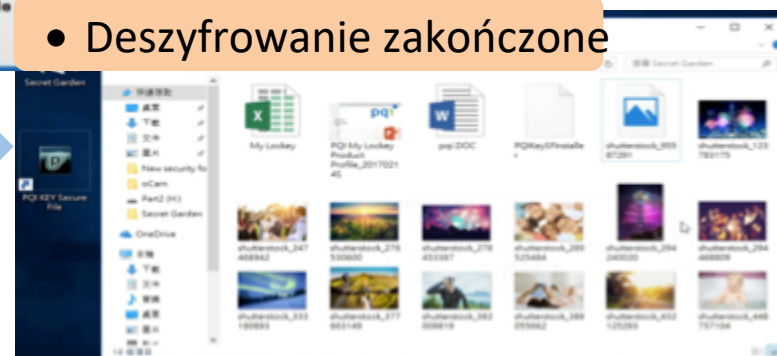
• Deszyfrowanie zakończone

Secret Garden

PQI KEY Secure File

快速存取
桌面
下載
文件
圖片
New security fo
oCam
Part2 (H:)
Secret Garden
OneDrive
本機
下載
文件
音樂
桌面
圖片

Secret Garden

My Lockey

PQI My Lockey Product Profile_2017021 45

pqi.DOC

PQIKeySFinstalle r

shutterstock_955 87291

shutterstock_123 783175

shutterstock_247 468942

shutterstock_276 530600

shutterstock_276 453387

shutterstock_289 525484

shutterstock_294 240020

shutterstock_294 468809

shutterstock_333 180893

shutterstock_377 663149

shutterstock_382 009819

shutterstock_388 055662

shutterstock_432 125293

shutterstock_448 757104

18 個項目